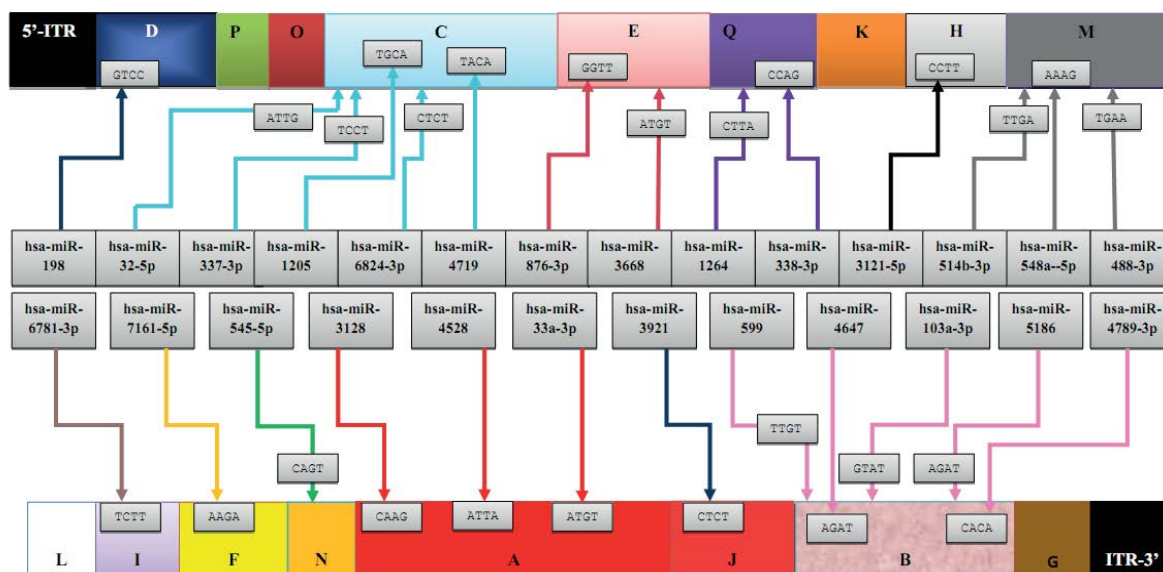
5'-ITR D GTCC P O C TGCA TACA E GGTT Q CCAG K H CCTT M AAAG

ATTG TCCT CTCT ATGT CTTA TTGA TGAA

hsa-miR-198
hsa-miR-32-5p
hsa-miR-337-3p
hsa-miR-1205
hsa-miR-6824-3p
hsa-miR-4719
hsa-miR-876-3p
hsa-miR-3668
hsa-miR-1264
hsa-miR-338-3p
hsa-miR-3121-5p
hsa-miR-514b-3p
hsa-miR-548a--5p
hsa-miR-488-3p

hsa-miR-6781-3p
hsa-miR-7161-5p
hsa-miR-545-5p
hsa-miR-3128
hsa-miR-4528
hsa-miR-33a-3p
hsa-miR-3921
hsa-miR-599
hsa-miR-4647
hsa-miR-103a-3p
hsa-miR-5186
hsa-miR-4789-3p

TTGT CAGT GTAT AGAT

L TCTT I AAGA F N CAAG ATTA A ATGT CTCT J AGAT B CACA G ITR-3'